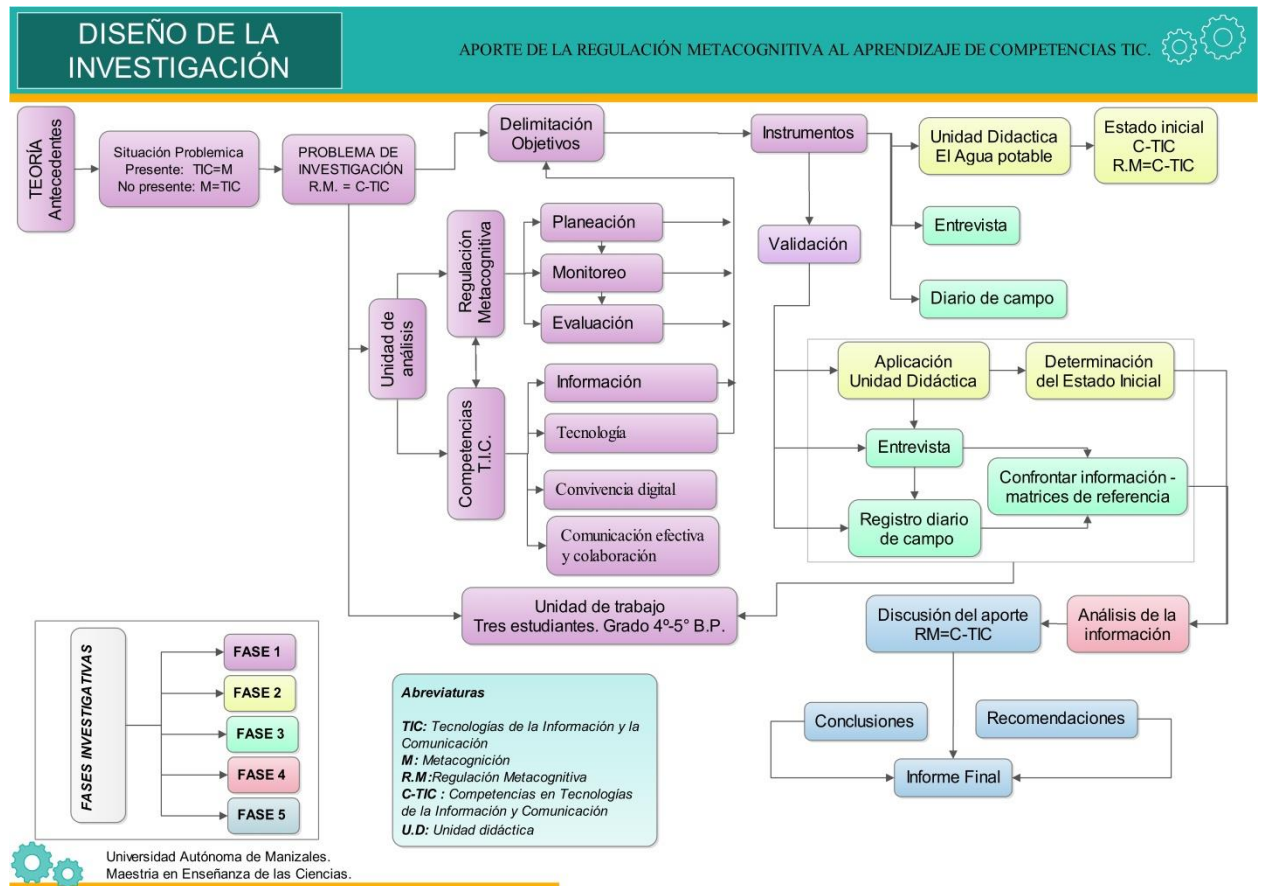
DISEÑO DE LA INVESTIGACIÓN

APORTE DE LA REGULACIÓN METACOGNITIVA AL APRENDIZAJE DE COMPETENCIAS TIC.

TEORÍA Antecedentes

Situación Problemica
Presente: TIC=M
No presente: M=TIC

PROBLEMA DE INVESTIGACIÓN
R.M. = C-TIC

Delimitación Objetivos

Instrumentos

Unidad Didactica
El Agua potable

Estado inicial
C-TIC
R.M=C-TIC

Entrevista

Diario de campo

Validación

Unidad de análisis

Regulación Metacognitiva

Planeación

Monitoreo

Evaluación

Competencias T.I.C.

Información

Tecnología

Convivencia digital

Comunicación efectiva y colaboración

Aplicación Unidad Didáctica

Determinación del Estado Inicial

Entrevista

Confrontar información - matrices de referencia

Registro diario de campo

Unidad de trabajo
Tres estudiantes. Grado 4º-5° B.P.

Discusión del aporte
RM=C-TIC

Análisis de la información

Conclusiones

Recomendaciones

Informe Final

FASES INVESTIGATIVAS

FASE 1

FASE 2

FASE 3

FASE 4

FASE 5

Abreviaturas

TIC: Tecnologías de la Información y la Comunicación
M: Metacognición
R.M: Regulación Metacognitiva
C-TIC : Competencias en Tecnologías de la Información y Comunicación
U.D: Unidad didáctica

Universidad Autónoma de Manizales.
Maestria en Enseñanza de las Ciencias.